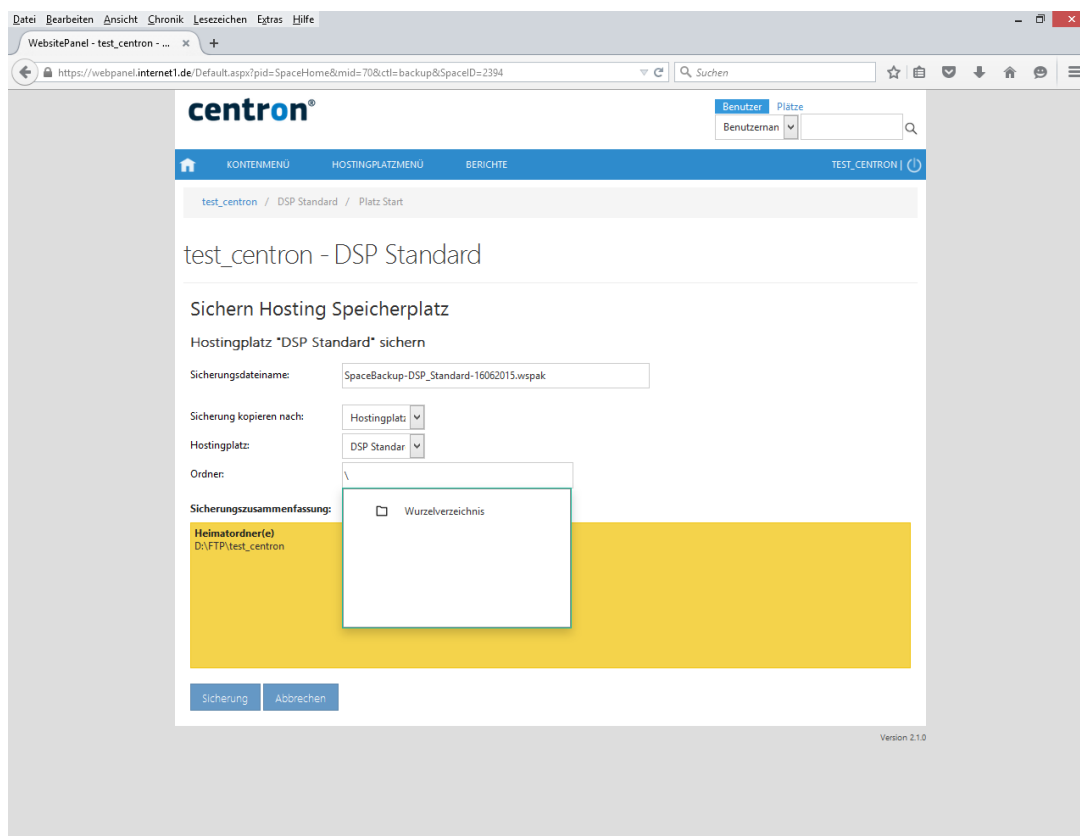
Datei Bearbeiten Ansicht Chronik Lesezeichen Extras Hilfe

WebsitePanel - test_centron - ... ×

https://webpanel.internet1.de/Default.aspx?pid=SpaceHome&mid=70&ctl=backup&SpaceID=2394

Suchen

centron®

Benutzer Plätze

Benutzernan

KONTENMENÜ HOSTINGPLATZMENÜ BERICHTE TEST_CENTRON |

test_centron / DSP Standard / Platz Start

test_centron - DSP Standard

Sichern Hosting Speicherplatz

Hostingplatz "DSP Standard" sichern

Sicherungsdateiname: SpaceBackup-DSP_Standard-16062015.wspak

Sicherung kopieren nach: Hostingplatz

Hostingplatz: DSP Standar

Ordner: \

Wurzelverzeichnis

Sicherungszusammenfassung:

Heimatordner(e)
D:\FTP\test_centron

Sicherung Abbrechen

Version 2.1.0